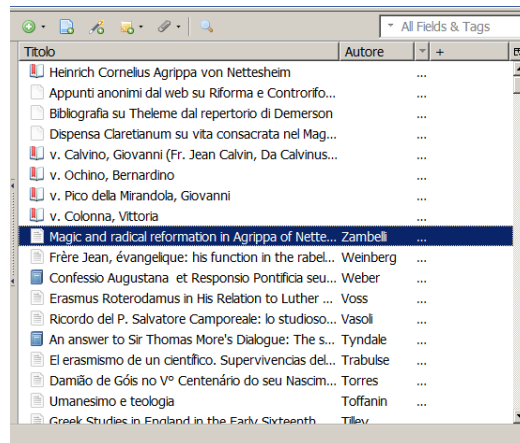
All Fields & Tags

| Titolo | Autore | + |
|---|---|---|
| Heinrich Cornelius Agrippa von Nettesheim | | ... |
| Appunti anonimi dal web su Riforma e Controrifo... | | ... |
| Bibliografia su Theleme dal repertorio di Demerson | | ... |
| Dispensa Claretianum su vita consacrata nel Mag... | | ... |
| v. Calvino, Giovanni (Fr. Jean Calvin, Da Calvinus... | | ... |
| v. Ochino, Bernardino | | ... |
| v. Pico della Mirandola, Giovanni | | ... |
| v. Colonna, Vittoria | | ... |
| Magic and radical reformation in Agrippa of Nette... | Zambelli | ... |
| Frère Jean, évangelique: his function in the rabel... | Weinberg | ... |
| Confessio Augustana et Responsio Pontificia seu... | Weber | ... |
| Erasmus Roterodamus in His Relation to Luther ... | Voss | ... |
| Ricordo del P. Salvatore Camporeale: lo studioso... | Vasoli | ... |
| An answer to Sir Thomas More's Dialogue: The s... | Tyndale | ... |
| El erasmismo de un científico. Supervivencias del... | Trabulse | ... |
| Damião de Góis no V° Centenário do seu Nascim... | Torres | ... |
| Umanesimo e teologia | Toffanin | ... |
| Greek Studies in England in the Early Sixteenth... | Tilley | ... |